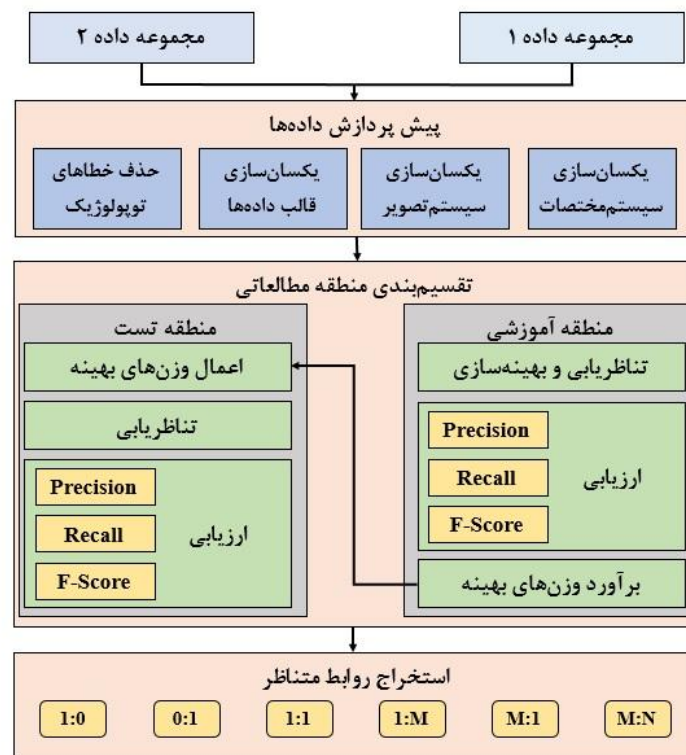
مجموعه داده ۱

مجموعه داده ۲

پیش پردازش داده‌ها

یکسان‌سازی سیستم‌مختصات

یکسان‌سازی سیستم‌تصویر

یکسان‌سازی قالب داده‌ها

حذف خطاهای توپولوژیک

تقسیم‌بندی منطقه مطالعاتی

منطقه آموزشی

تناظریابی و بهینه‌سازی

ارزیابی

Precision

Recall

F-Score

برآورد وزن‌های بهینه

منطقه تست

اعمال وزن‌های بهینه

تناظریابی

ارزیابی

Precision

Recall

F-Score

استخراج روابط متناظر

M:N

M:1

1:M

1:1

0:1

1:0